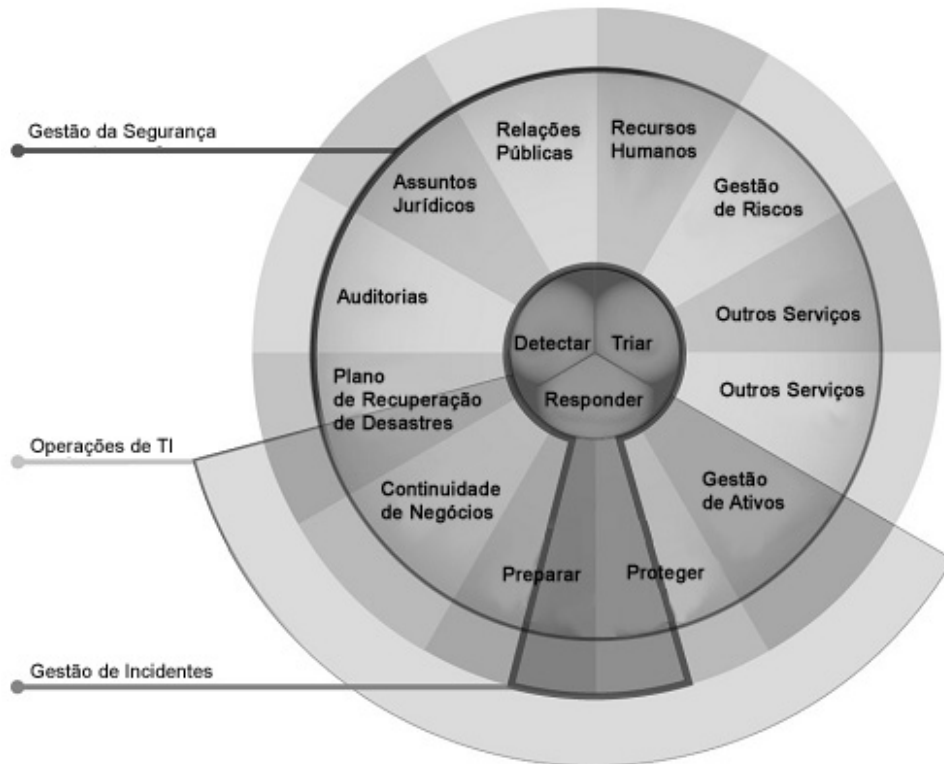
Gestão da Segurança

Relações Públicas

Recursos Humanos

Assuntos Jurídicos

Gestão de Riscos

Auditorias

Outros Serviços

Detectar

Triar

Responder

Outros Serviços

Plano de Recuperação de Desastres

Operações de TI

Continuidade de Negócios

Gestão de Ativos

Preparar

Proteger

Gestão de Incidentes